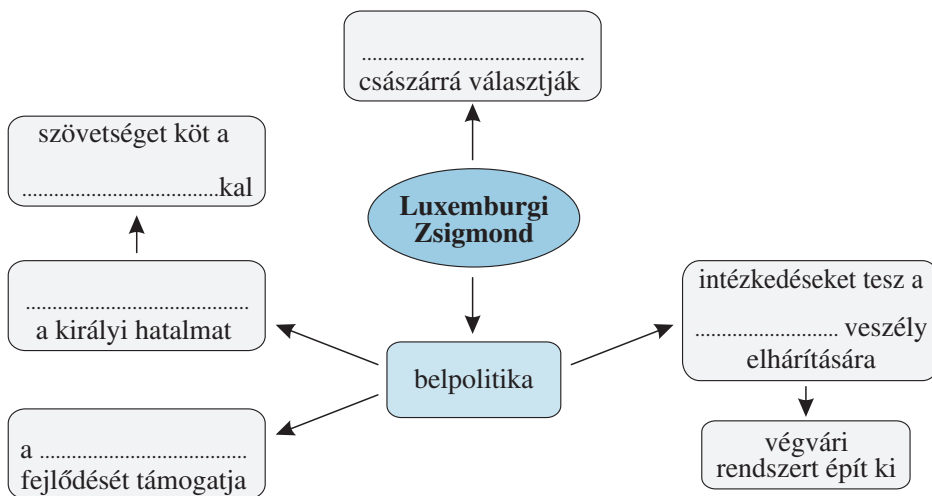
........................................
császárrá választják

szövetséget köt a
.................................kal

Luxemburgi Zsigmond

..........................................
a királyi hatalmat

belpolitika

intézkedéseket tesz a
.......................... veszély
elhárítására

a ........................................
fejlődését támogatja

végvári
rendszert épít ki